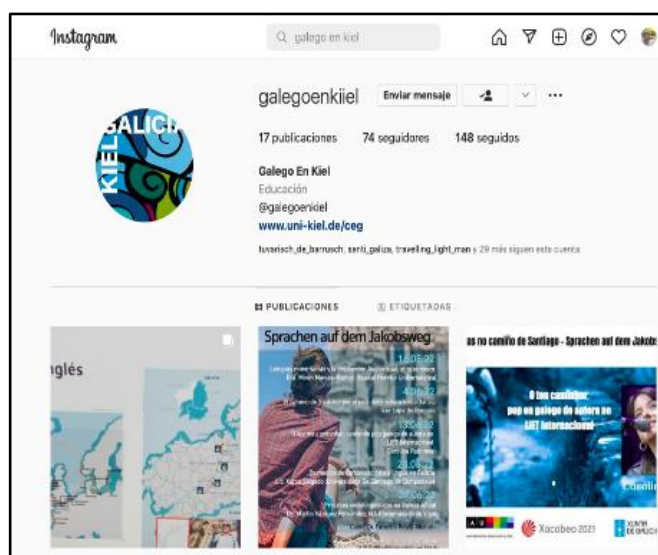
Instagram

galego en kiel

galegoenkiiel Enviar mensaje

17 publicaciones 74 seguidores 148 seguidos

Galego En Kiel
Educación
@galegoenkiel
www.uni-kiel.de/ceg

tuvarisch_de_barrusch, santi_galiza, travelling_light_man y 29 más siguen esta cuenta

PUBLICACIONES ETIQUETADAS

GALICIA
KIEL

nglés

Sprachen auf dem Jakobsweg

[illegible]

us no camiño de Santiago - Sprachen auf dem Jakobs

O teu camiñar, pop en galego de autora no AIET Internacional

Xacobeo 2021

XUNTA DE GALICIA